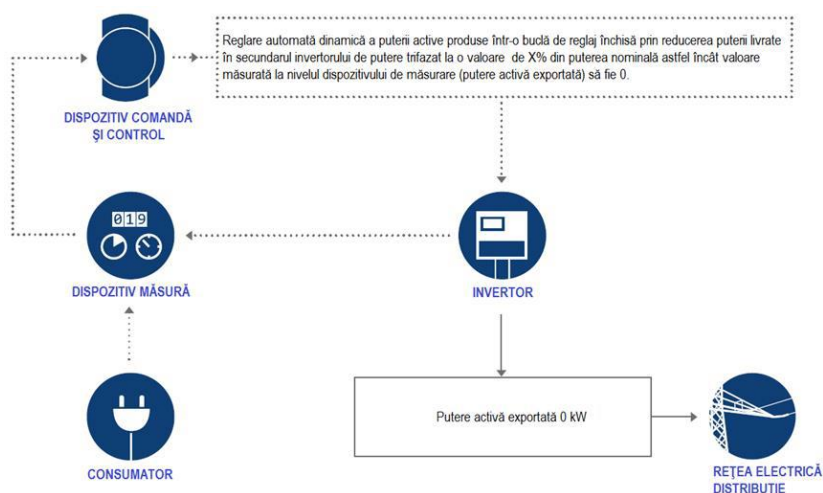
DISPOZITIV COMANDĂ ŞI CONTROL

Reglare automată dinamică a puterii active produse într-o buclă de reglaj închisă prin reducerea puterii livrate în secundarul invertorului de putere trifazat la o valoare de X% din puterea nominală astfel încât valoare măsurată la nivelul dispozitivului de măsurare (putere activă exportată) să fie 0.

019

DISPOZITIV MĂSURĂ

INVERTOR

Putere activă exportată 0 kW

CONSUMATOR

REŢEA ELECTRICĂ DISTRIBUŢIE